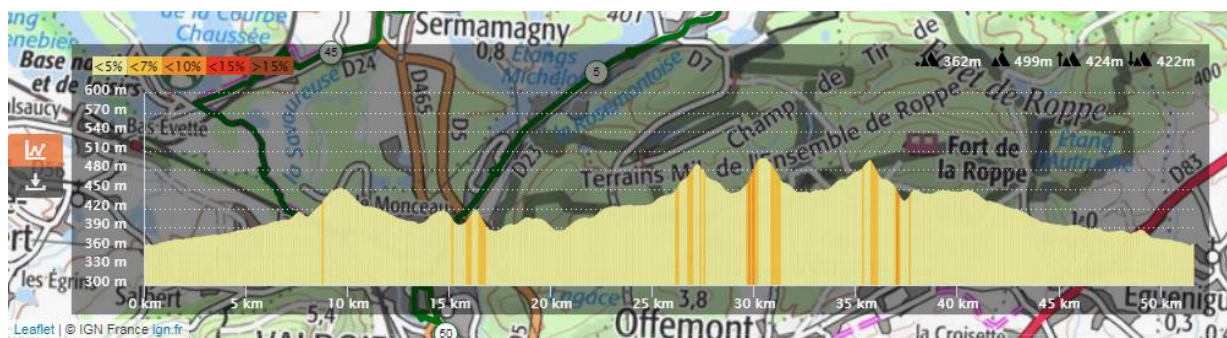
<5% <7% <10% <15% >15%

362m 499m 424m 422m

600 m
570 m
540 m
510 m
480 m
450 m
420 m
390 m
360 m
330 m
300 m

0 km 5 km 10 km 15 km 20 km 25 km 30 km 35 km 40 km 45 km 50 km

Sermamagny
0,8
Etangs
Michelot
D24
D7
Monceau
Terrains Mil de l'ensemble de Roppe
Champ de Tir
Forêt de Roppe
Fort de la Roppe
D83
Chaussée
Base n
et de
les Égrin
Offemont
la Croisette
Eguenigue
3,8
5,4
45
5
50

Leaflet | © IGN France ign.fr